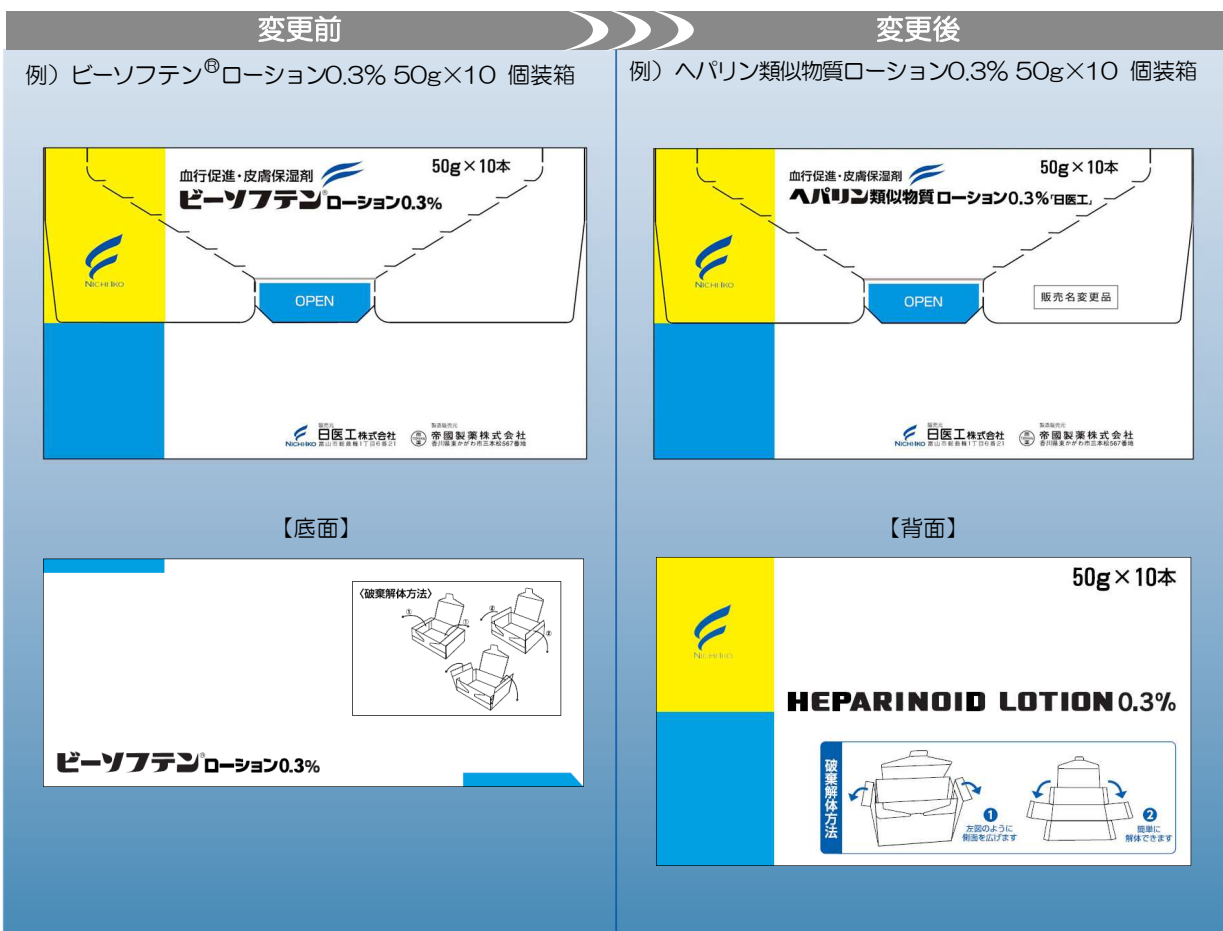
変更前

例）ビーソフテン®ローション0.3% 50g×10 個装箱

血行促進・皮膚保湿剤
ビーソフテン®ローション0.3%
50g×10本

NICHI-IKO

OPEN

販売元
NICHI-IKO 日医工株式会社 富山市総曲輪1丁目6番21

製造販売元
帝國製薬株式会社 香川県東かがわ市三本松567番地

【底面】

〈破棄解体方法〉
①
①
②
②

ビーソフテン®ローション0.3%

変更後

例）ヘパリン類似物質ローション0.3% 50g×10 個装箱

血行促進・皮膚保湿剤
ヘパリン類似物質 ローション0.3%「日医工」
50g×10本

NICHI-IKO

OPEN

販売名変更品

販売元
NICHI-IKO 日医工株式会社 富山市総曲輪1丁目6番21

製造販売元
帝國製薬株式会社 香川県東かがわ市三本松567番地

【背面】

50g×10本

NICHI-IKO

HEPARINOID LOTION 0.3%

破棄解体方法
❶ 左図のように側面を広げます
❷ 簡単に解体できます